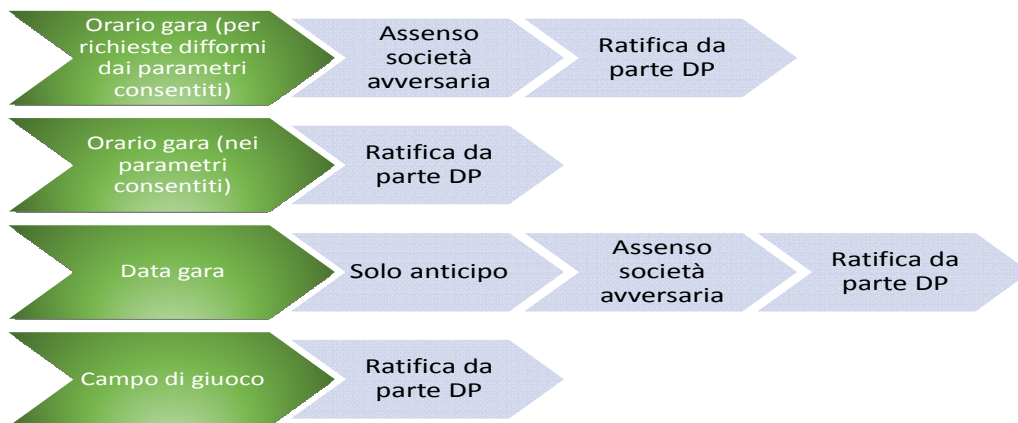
Orario gara (per richieste difformi dai parametri consentiti)

Assenso società avversaria

Ratifica da parte DP

Orario gara (nei parametri consentiti)

Ratifica da parte DP

Data gara

Solo anticipo

Assenso società avversaria

Ratifica da parte DP

Campo di giuoco

Ratifica da parte DP